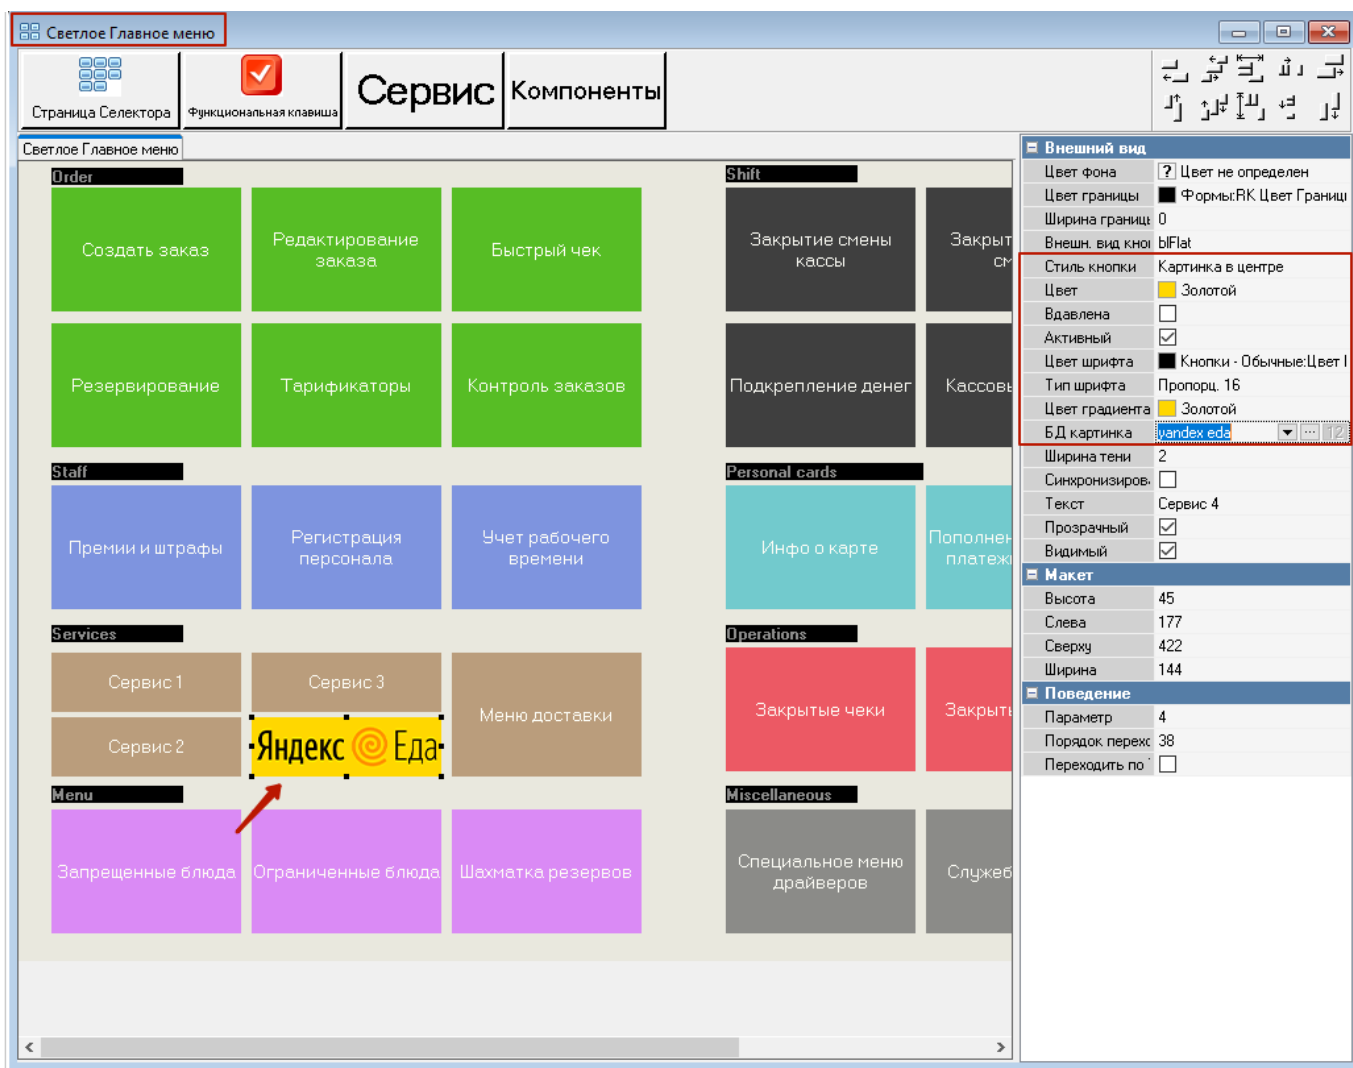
Светлое Главное меню

Страница Селектора
Функциональная клавиша
Сервис
Компоненты

Светлое Главное меню

Order
Создать заказ
Редактирование заказа
Быстрый чек
Резервирование
Тарификаторы
Контроль заказов

Shift
Закрытие смены кассы
Закрыт см
Подкрепление денег
Кассовь

Staff
Премии и штрафы
Регистрация персонала
Учет рабочего времени

Personal cards
Инфо о карте
Пополнен платеж

Services
Сервис 1
Сервис 3
Меню доставки
Сервис 2
Яндекс Еда

Operations
Закрытые чеки
Закрыть

Menu
Запрещенные блюда
Ограниченные блюда
Шахматка резервов

Miscellaneous
Специальное меню драйверов
Служеб

| Внешний вид | |
|---|---|
| Цвет фона | ? Цвет не определен |
| Цвет границы | Формы:RK Цвет Границ |
| Ширина границ | 0 |
| Внешн. вид кноп | bIFlat |
| Стиль кнопки | Картинка в центре |
| Цвет | Золотой |
| Вдавлена | |
| Активный | |
| Цвет шрифта | Кнопки - Обычные:Цвет |
| Тип шрифта | Пропорц. 16 |
| Цвет градиента | Золотой |
| БД картинка | yandex eda |
| Ширина тени | 2 |
| Синхронизиров | |
| Текст | Сервис 4 |
| Прозрачный | |
| Видимый | |
| Макет | |
| Высота | 45 |
| Слева | 177 |
| Сверху | 422 |
| Ширина | 144 |
| Поведение | |
| Параметр | 4 |
| Порядок перехс | 38 |
| Переходить по | |